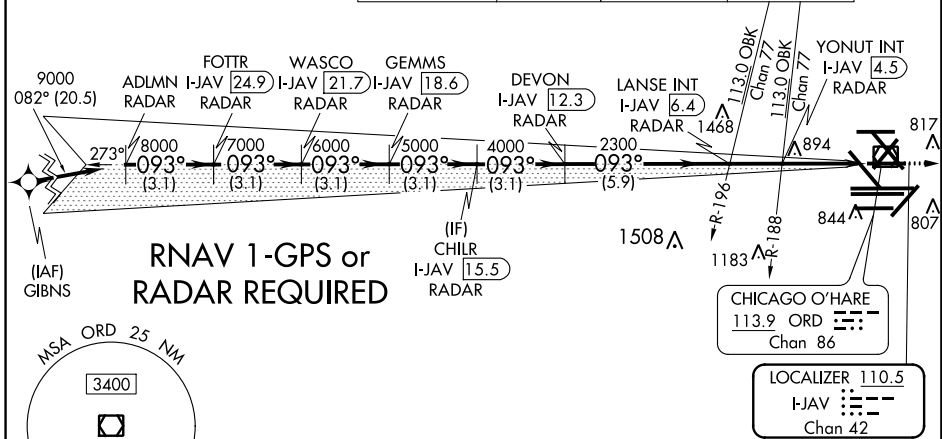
9000
082° (20.5)

ADLMN
RADAR

FOTTR
I-JAV 24.9
RADAR

WASCO
I-JAV 21.7
RADAR

GEMMS
I-JAV 18.6
RADAR

DEVON
I-JAV 12.3
RADAR

LANSE INT
I-JAV 6.4
RADAR

113.0 OBK
Chan 77

113.0 OBK
Chan 77

YONUT INT
I-JAV 4.5
RADAR

1468

894

817

273°
8000
093°
(3.1)

7000
093°
(3.1)

6000
093°
(3.1)

5000
093°
(3.1)

4000
093°
(3.1)

2300
093°
(5.9)

R-196

R-188

844

807

1508

1183

(IF)
CHILR
I-JAV 15.5
RADAR

(IAF)
GIBNS

RNAV 1-GPS or
RADAR REQUIRED

MSA ORD 25 NM

3400

CHICAGO O'HARE
113.9 ORD
Chan 86

LOCALIZER 110.5
I-JAV
Chan 42